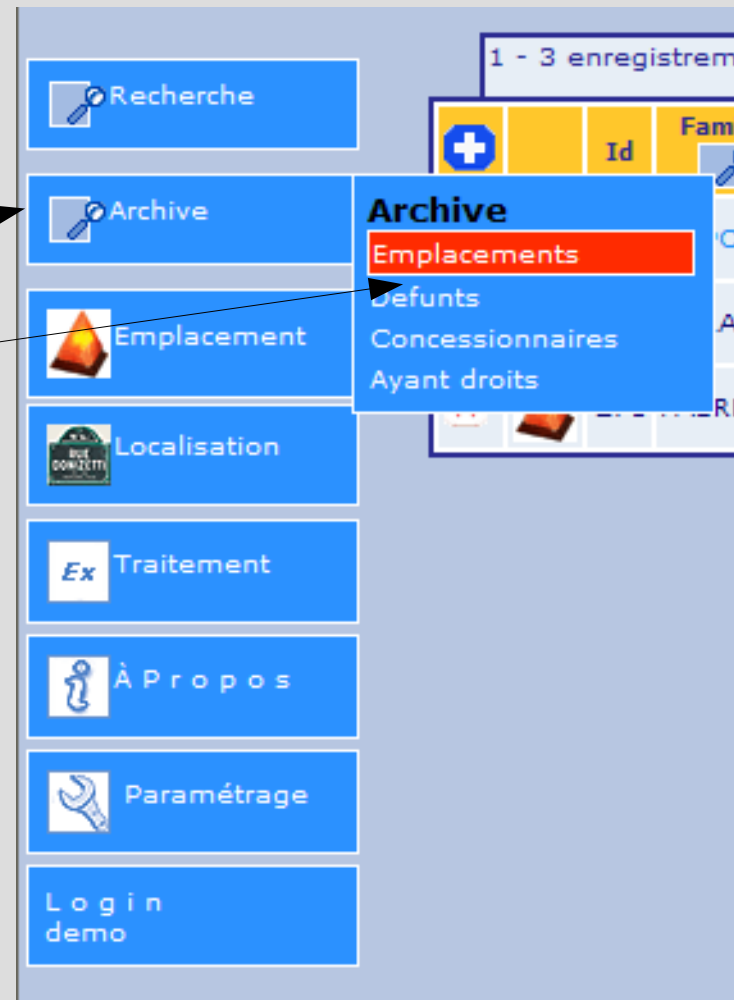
Recherche

Archive

Emplacement

RUE DONIZETTI

Localisation

Ex Traitement

À P r o p o s

Paramétrage

L o g i n
demo

1 - 3 enregistrem

Id

Fam

Archive
Emplacements
Defunts
Concessionnaires
Ayant droits